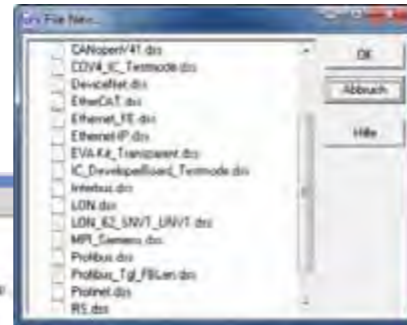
File New...

CANopenV41.dsx
CDV4_IC_Testmode.dsx
Devicenet.dsx
EtherCAT.dsx
Ethernet_IE.dsx
EthernetIP.dsx
EVA-Kit_Transparent.dsx
IC_DevelopeBoard_Testmode.dsx
Interbus.dsx
LON.dsx
LON_62_UNVT_UNVT.dsx
MPI_Siemens.dsx
Profibus.dsx
Profibus_Tgl_FBLen.dsx
Profinet.dsx
RS.dsx

OK
Abbruch
Hilfe